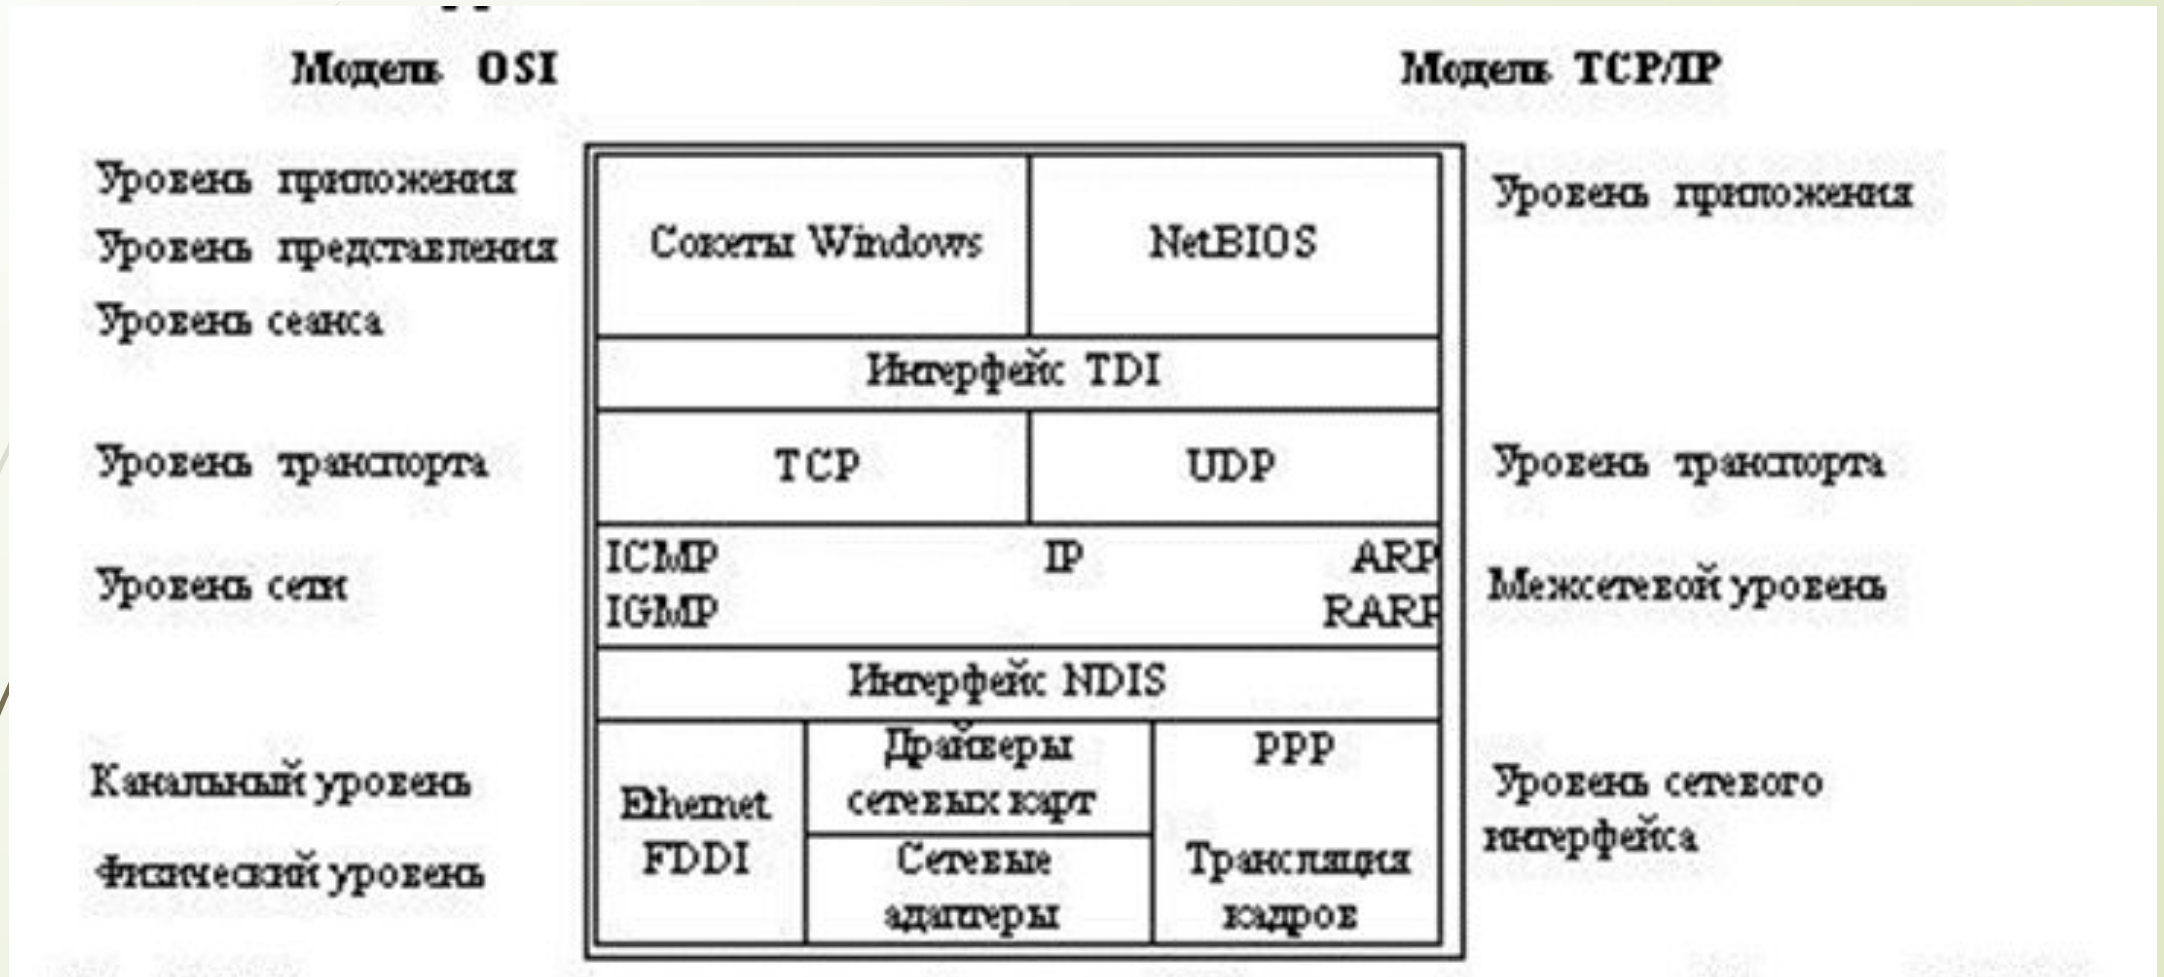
Модель OSI

Модель TCP/IP

Уровень приложения
Уровень представления
Уровень сеанса

Сокеты Windows

NetBIOS

Уровень приложения

Интерфейс TDI

Уровень транспорта

TCP

UDP

Уровень транспорта

Уровень сети

ICMP
IGMP

IP

ARP
RARP

Межсетевой уровень

Интерфейс NDIS

Канальный уровень
Физический уровень

Ethernet
FDDI

Драйверы сетевых карт

Сетевые адаптеры

PPP

Трансляция кадров

Уровень сетевого интерфейса